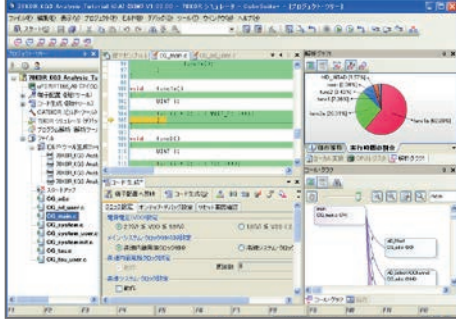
78K0R KG3 Analysis Tutorial [CA] [DBG] V1.00.00 - 78K0R シミュレータ - CubeSuite - [プロジェクト・ツリー]

ファイル(F) 編集(E) 表示(V) プロジェクト(P) ビルド(B) デバッグ(D) ツール(T) ウィンドウ(W) ヘルプ(H)

プロジェクト・ツリー

78K0R KG3 Analysis Tu

CG_main.c

void func1()

void func2()

void func3()

CG_main.c

CG_ad.c

CG_ad_user.c

CG_main.c

CG_system.c

CG_system_user.c

CG_systeminit.c

CG_timer.c

CG_timer_user.c

スタートアップ

解析グラフ

func0

func1

func2

func3

func4

関数一覧

コールグラフ

コード生成

端子配置

CG_main

CG_adc

F1 F2 F3 F4 F5 F6 F7 F8 F9 F10 F11 F12